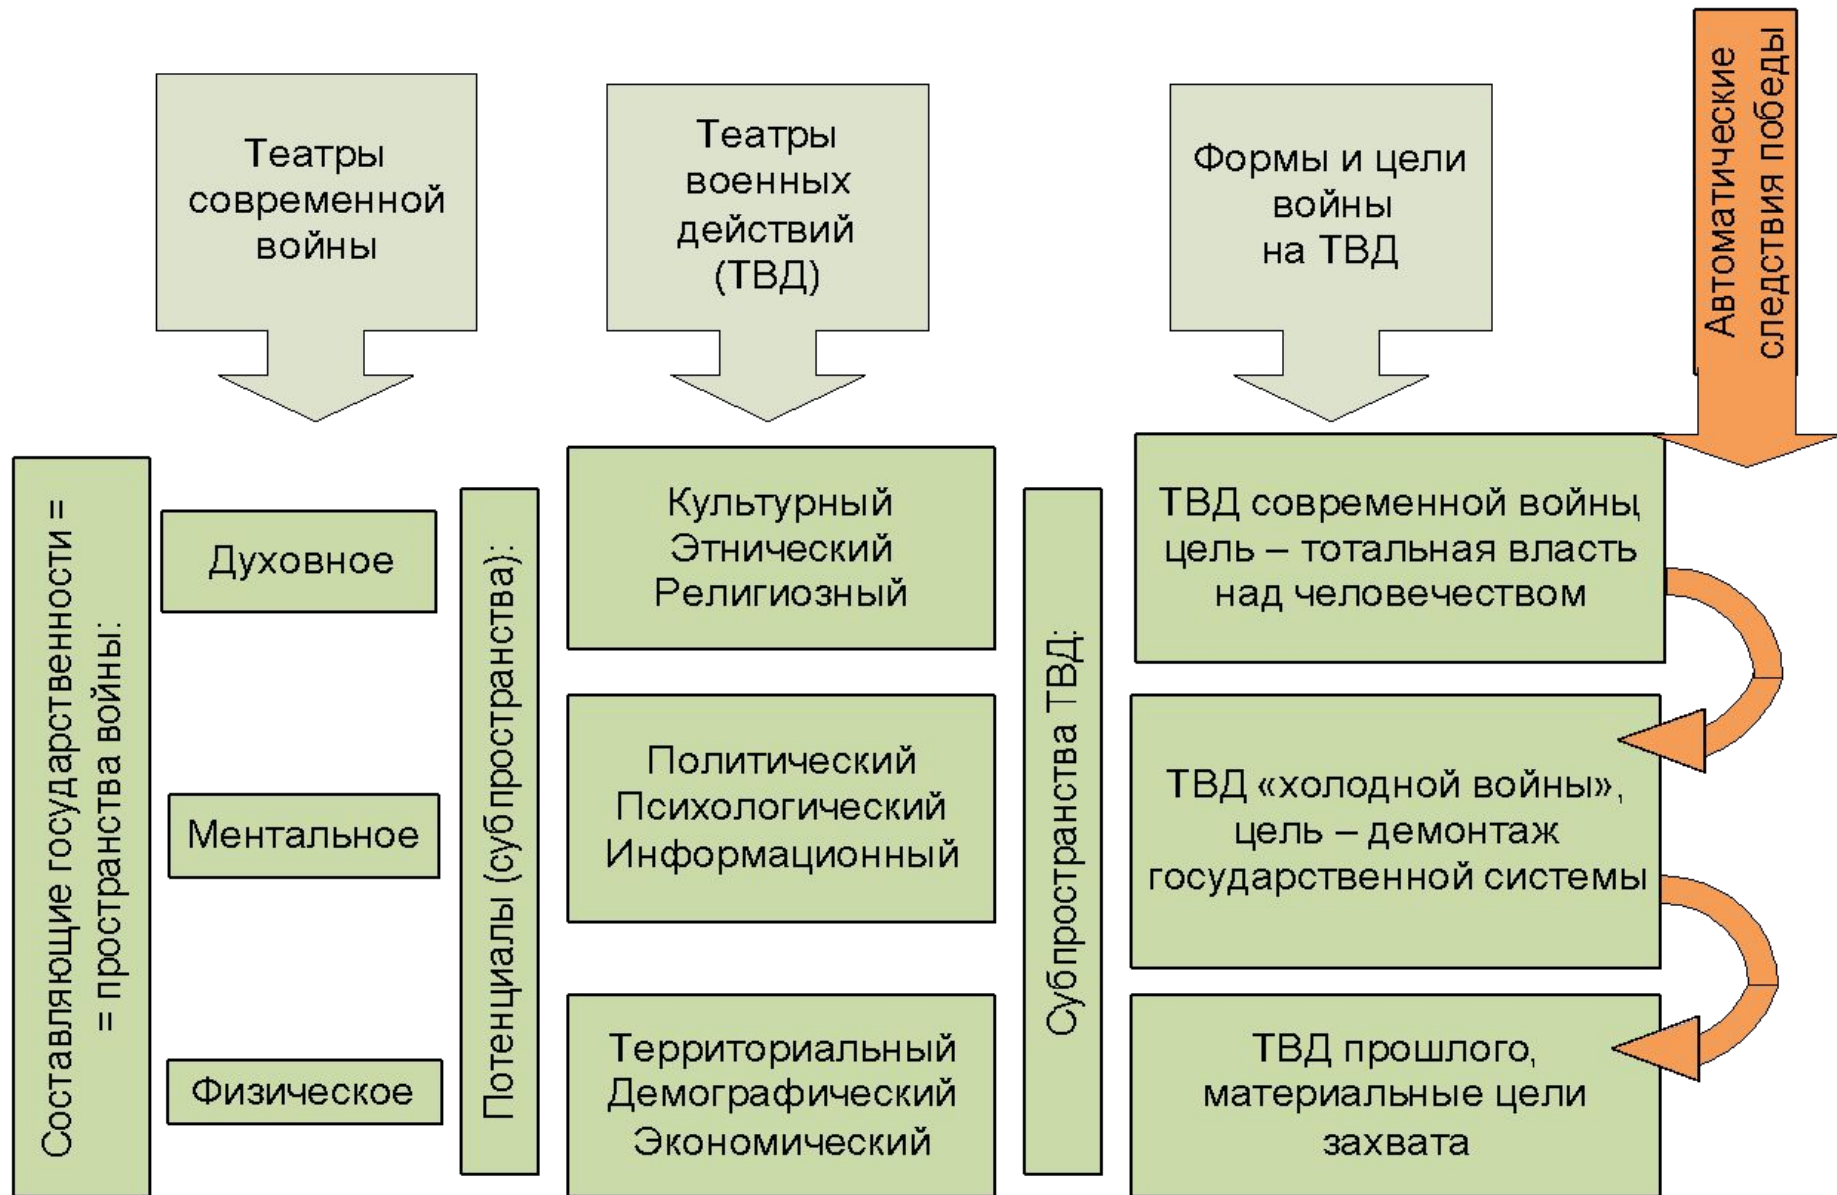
Театры современной войны

Театры военных действий (ТВД)

Формы и цели войны на ТВД

Автоматические следствия победы

Составляющие государственности = = пространства войны:

Духовное

Ментальное

Физическое

Потенциалы (субпространства):

Культурный
Этнический
Религиозный

Политический
Психологический
Информационный

Территориальный
Демографический
Экономический

Субпространства ТВД:

ТВД современной войны цель – тотальная власть над человечеством

ТВД «холодной войны», цель – демонтаж государственной системы

ТВД прошлого, материальные цели захвата